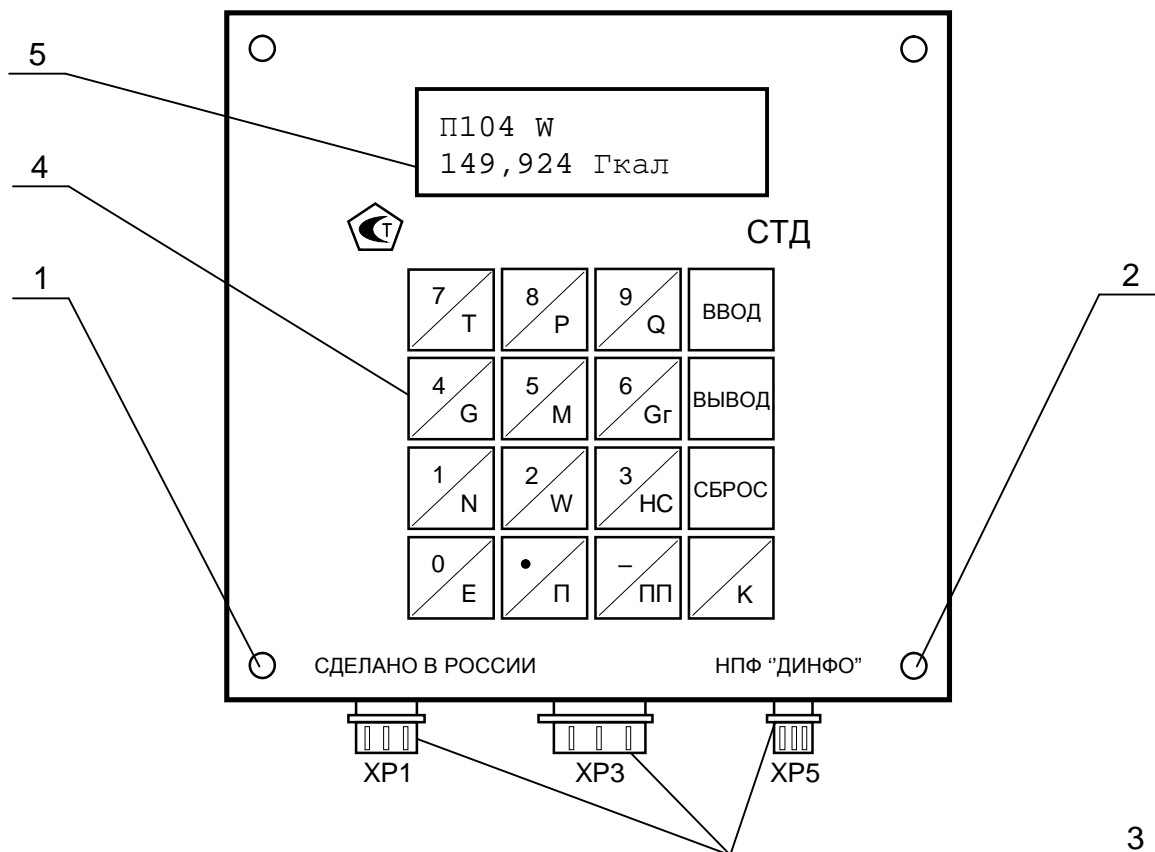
5

П104 W
149,924 Гкал

4

СТД

1

2

| 7 T | 8 P | 9 Q | ВВОД |
|---|---|---|---|
| 4 G | 5 M | 6 Gr | ВЫВОД |
| 1 N | 2 W | 3 HC | СБРОС |
| 0 E | • П | – ПП | K |

СДЕЛАНО В РОССИИ

НПФ "ДИНФО"

XP1 XP3 XP5

3